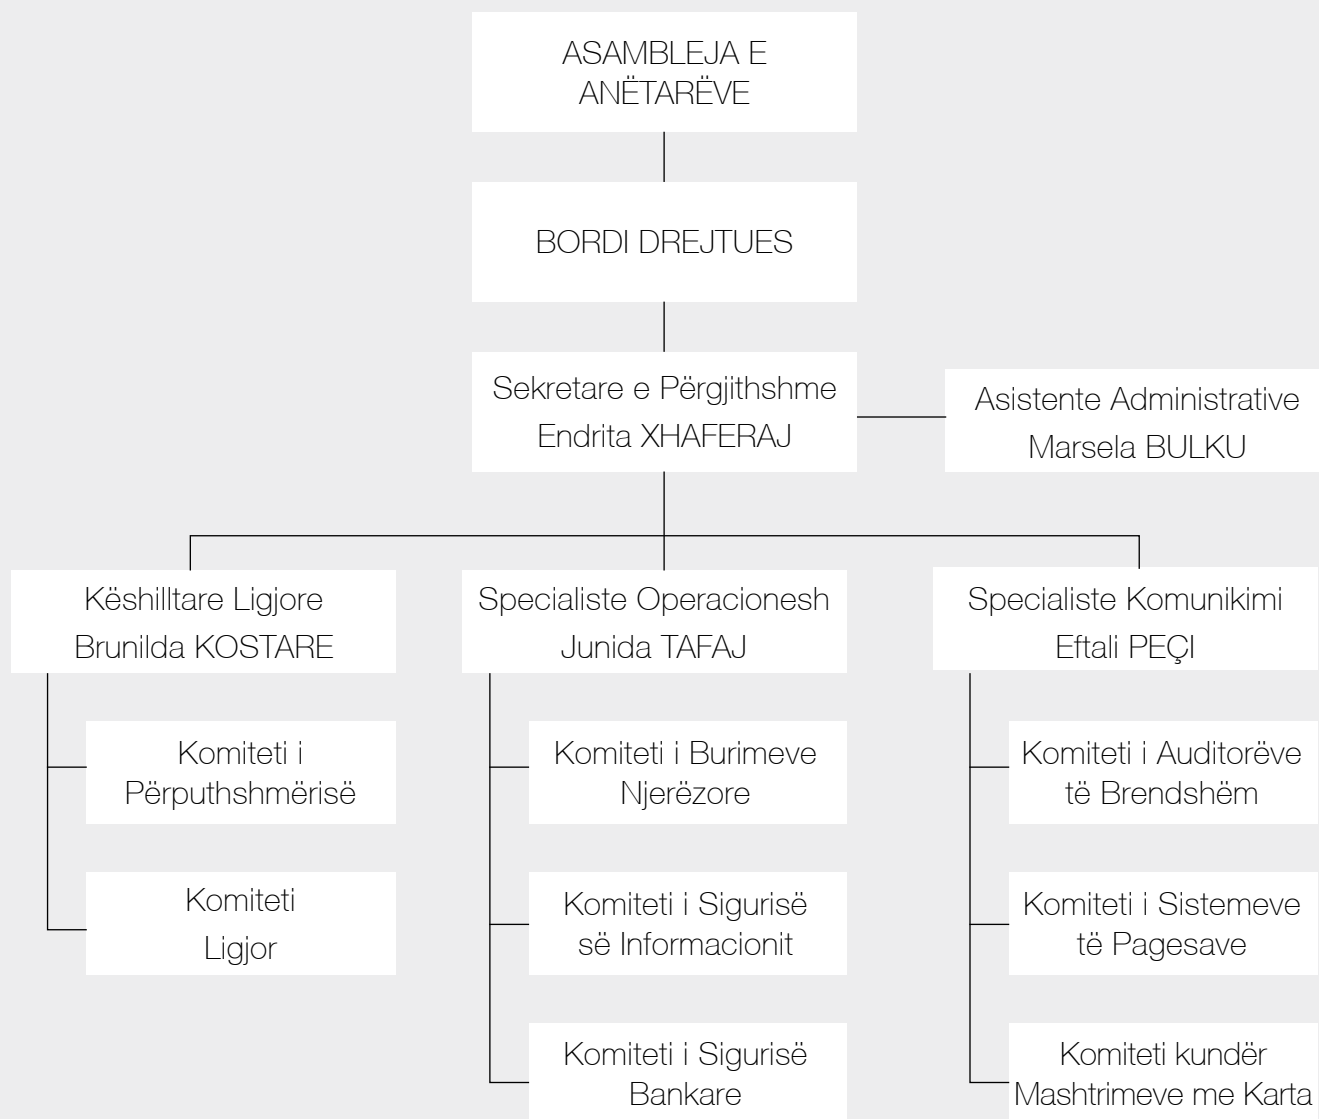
ASAMBLEJA E ANËTARËVE

BORDI DREJTUES

Sekretare e Përgjithshme
Endrita XHAFERAJ

Asistente Administrative
Marsela BULKU

Këshilltare Ligjore
Brunilda KOSTARE

Komiteti i Përputhshmërisë

Komiteti Ligjor

Specialiste Operacionesh
Junida TAFAJ

Komiteti i Burimeve Njerëzore

Komiteti i Sigurisë së Informacionit

Komiteti i Sigurisë Bankare

Specialiste Komunikimi
Eftali PEÇI

Komiteti i Auditorëve të Brendshëm

Komiteti i Sistemeve të Pagesave

Komiteti kundër Mashtrimeve me Karta